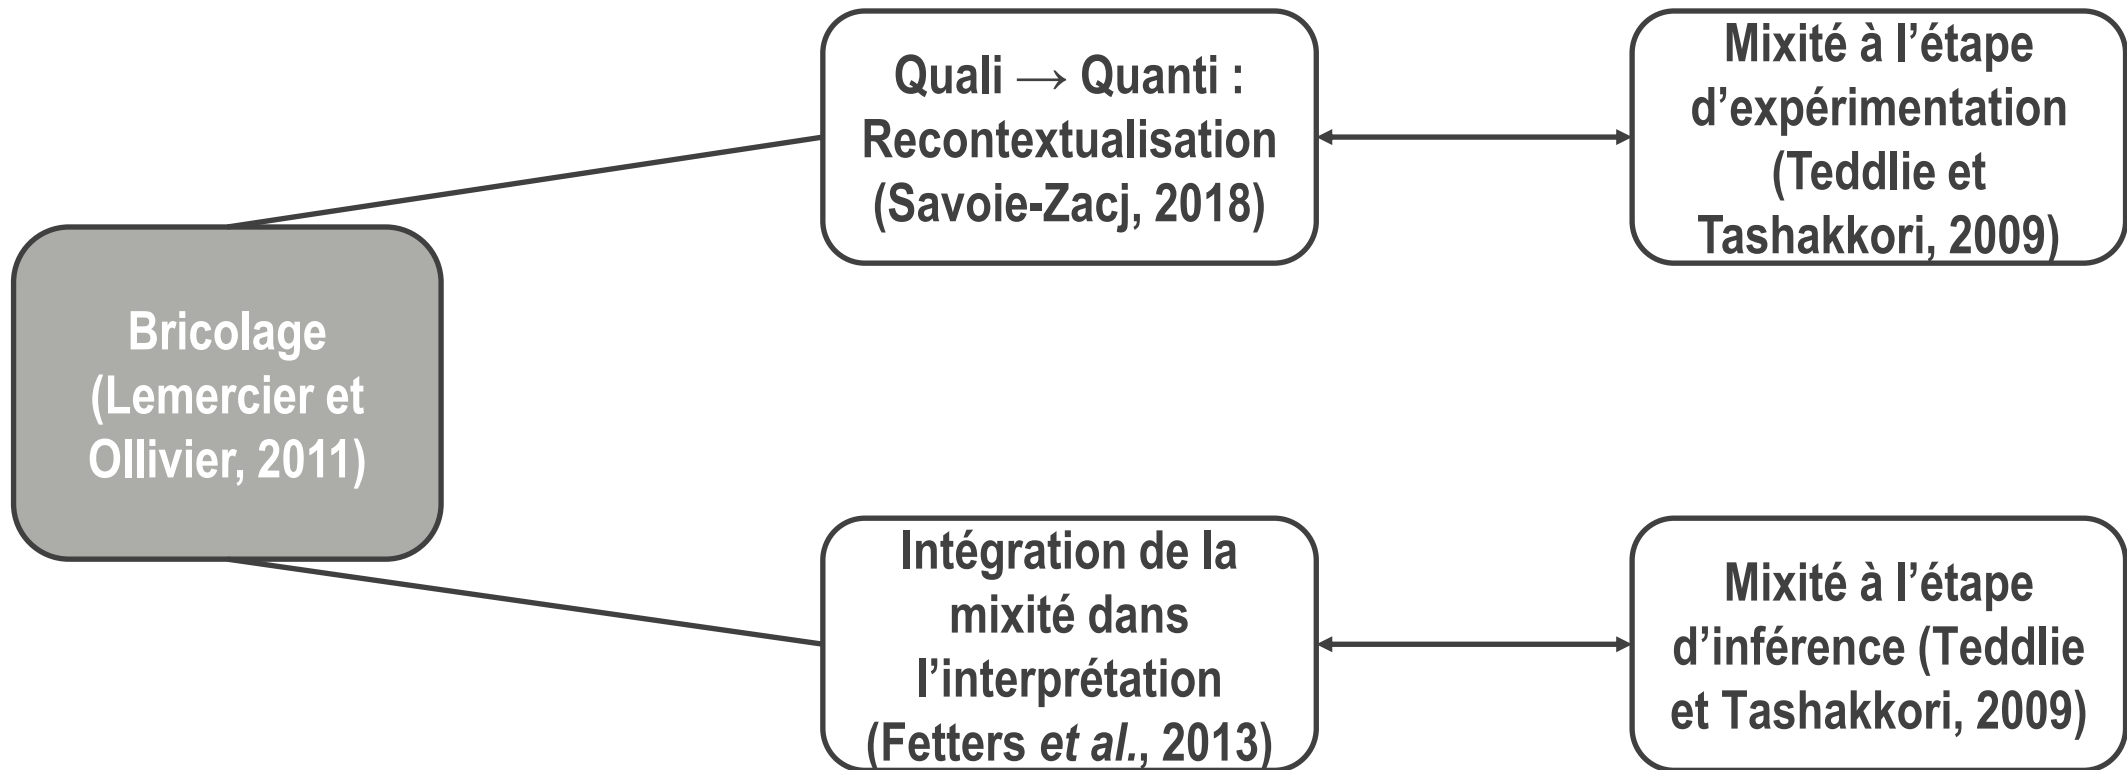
Bricolage (Lemercier et Ollivier, 2011)

Quali $\rightarrow$ Quanti : Recontextualisation (Savoie-Zacj, 2018)

Mixité à l’étape d’expérimentation (Teddlie et Tashakkori, 2009)

Intégration de la mixité dans l’interprétation (Fetters et al., 2013)

Mixité à l’étape d’inférence (Teddlie et Tashakkori, 2009)